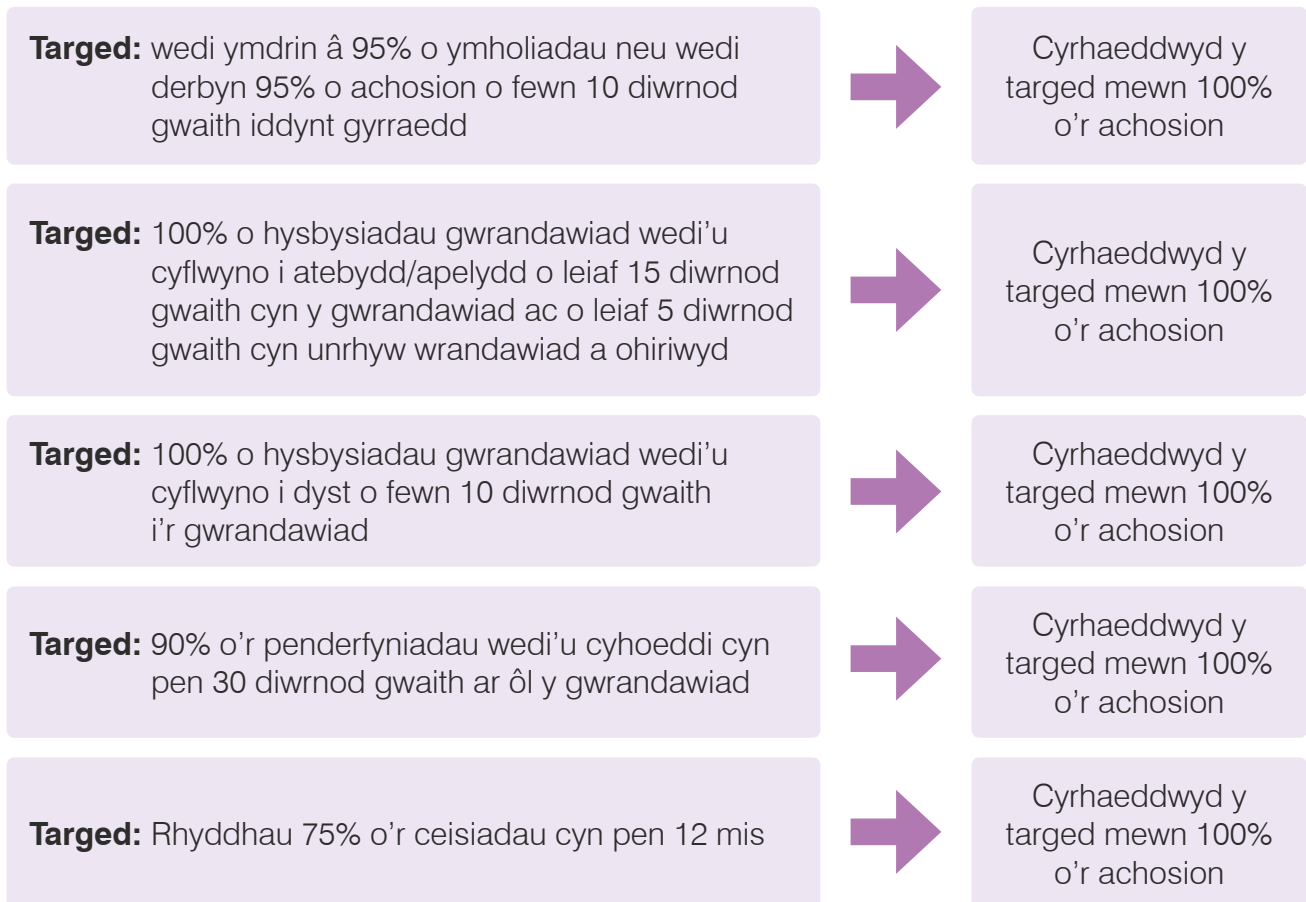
**Targed:** wedi ymdrin â 95% o ymholiadau neu wedi derbyn 95% o achosion o fewn 10 diwrnod gwaith iddynt gyrraedd

Cyrhaeddwyd y targed mewn 100% o'r achosion

**Targed:** 100% o hysbysiadau gwrandawiad wedi'u cyflwyno i atebydd/apelydd o leiaf 15 diwrnod gwaith cyn y gwrandawiad ac o leiaf 5 diwrnod gwaith cyn unrhyw wrandawiad a ohiriwyd

Cyrhaeddwyd y targed mewn 100% o'r achosion

**Targed:** 100% o hysbysiadau gwrandawiad wedi'u cyflwyno i dyst o fewn 10 diwrnod gwaith i'r gwrandawiad

Cyrhaeddwyd y targed mewn 100% o'r achosion

**Targed:** 90% o'r penderfyniadau wedi'u cyhoeddi cyn pen 30 diwrnod gwaith ar ôl y gwrandawiad

Cyrhaeddwyd y targed mewn 100% o'r achosion

**Targed:** Rhyddhau 75% o'r ceisiadau cyn pen 12 mis

Cyrhaeddwyd y targed mewn 100% o'r achosion